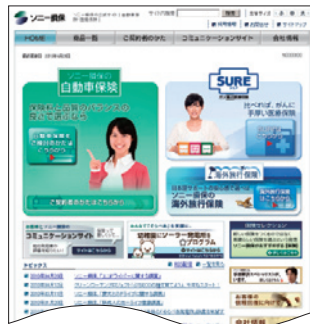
ソニー損保

HOME | 商品一覧 | ご契約者のかた | コミュニケーションサイト | 会社情報

ソニー損保の
自動車保険

SURE

海外旅行保険

ソニー損保の
海外旅行保険

コミュニケーションサイト

プログラム

トピックス

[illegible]